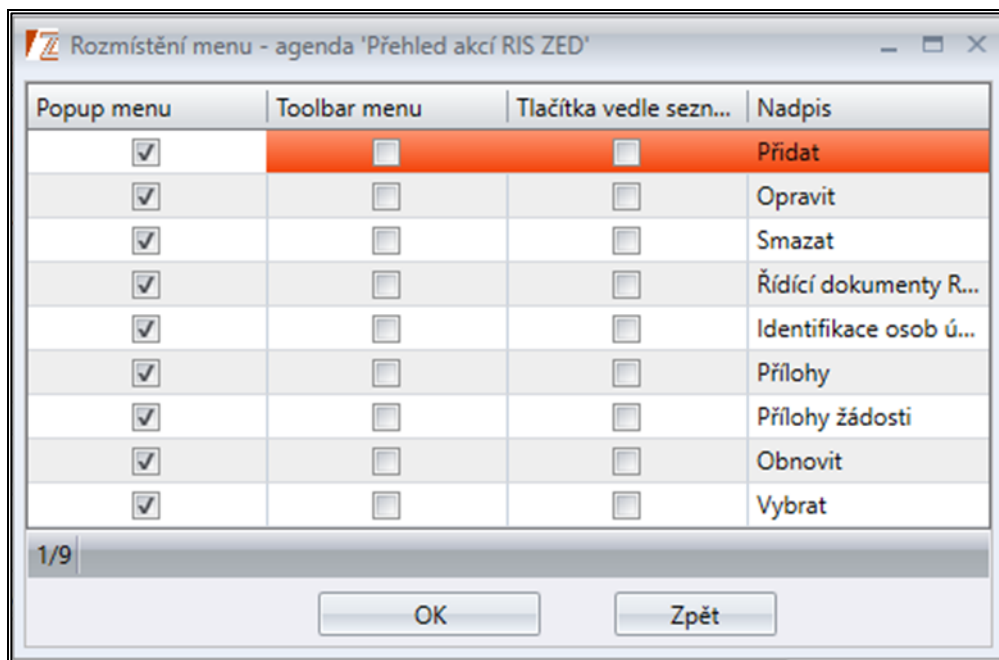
Rozmístění menu - agenda 'Přehled akcí RIS ZED'

| Popup menu | Toolbar menu | Tlačítka vedle sezn... | Nadpis |
|---|---|---|---|
| ☑ | ☐ | ☐ | Přidat |
| ☑ | ☐ | ☐ | Opravit |
| ☑ | ☐ | ☐ | Smazat |
| ☑ | ☐ | ☐ | Řídící dokumenty R... |
| ☑ | ☐ | ☐ | Identifikace osob ú... |
| ☑ | ☐ | ☐ | Přílohy |
| ☑ | ☐ | ☐ | Přílohy žádosti |
| ☑ | ☐ | ☐ | Obnovit |
| ☑ | ☐ | ☐ | Vybrat |

1/9

OK
Zpět